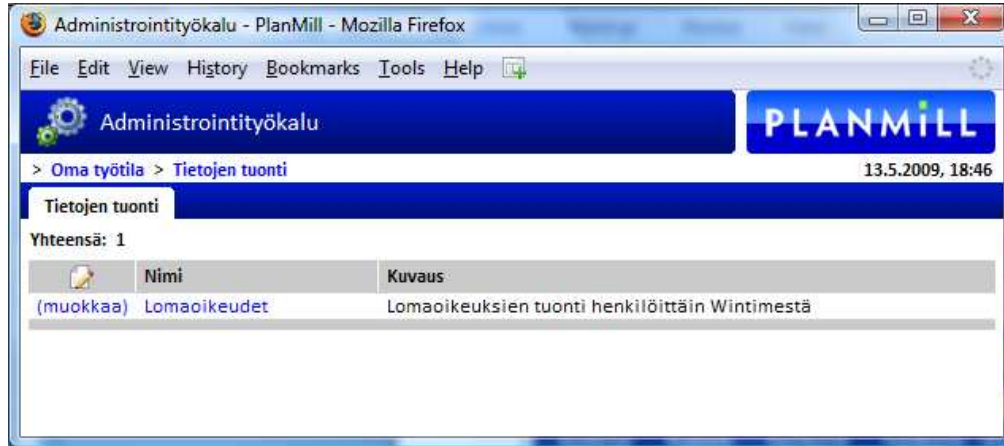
Administrointityökalu - PlanMill - Mozilla Firefox

File Edit View History Bookmarks Tools Help

Administrointityökalu

PLANMILL

> Oma työtila > Tietojen tuonti

13.5.2009, 18:46

Tietojen tuonti

Yhteensä: 1

| | Nimi | Kuvaus |
|---|---|---|
| (muokkaa) | Lomaoikeudet | Lomaoikeuksien tuonti henkilöittäin Wintimestä |